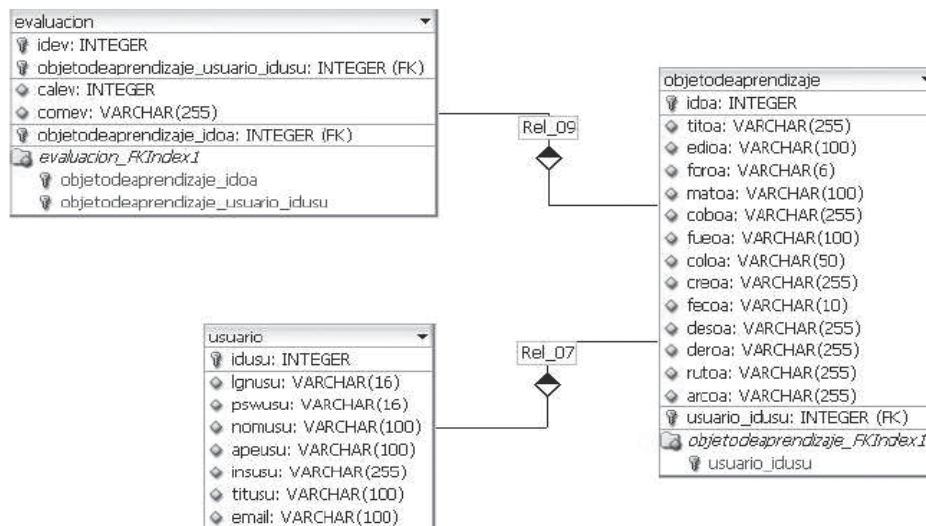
evaluacion
idev: INTEGER
objetodeaprendizaje_usuario_idusu: INTEGER (FK)
calev: INTEGER
comev: VARCHAR(255)
objetodeaprendizaje_idoa: INTEGER (FK)
evaluacion_FKIndex1
objetodeaprendizaje_idoa
objetodeaprendizaje_usuario_idusu

Rel_09

objetodeaprendizaje
idoa: INTEGER
titoa: VARCHAR(255)
edioa: VARCHAR(100)
froa: VARCHAR(6)
matoa: VARCHAR(100)
coboa: VARCHAR(255)
fueoa: VARCHAR(100)
coloa: VARCHAR(50)
creoa: VARCHAR(255)
fecoa: VARCHAR(10)
desoa: VARCHAR(255)
deroa: VARCHAR(255)
rutoa: VARCHAR(255)
arcoa: VARCHAR(255)
usuario_idusu: INTEGER (FK)
objetodeaprendizaje_FKIndex1
usuario_idusu

Rel_07

usuario
idusu: INTEGER
lgnusu: VARCHAR(16)
pswusu: VARCHAR(16)
nomusu: VARCHAR(100)
apeusu: VARCHAR(100)
insusu: VARCHAR(255)
titusu: VARCHAR(100)
email: VARCHAR(100)